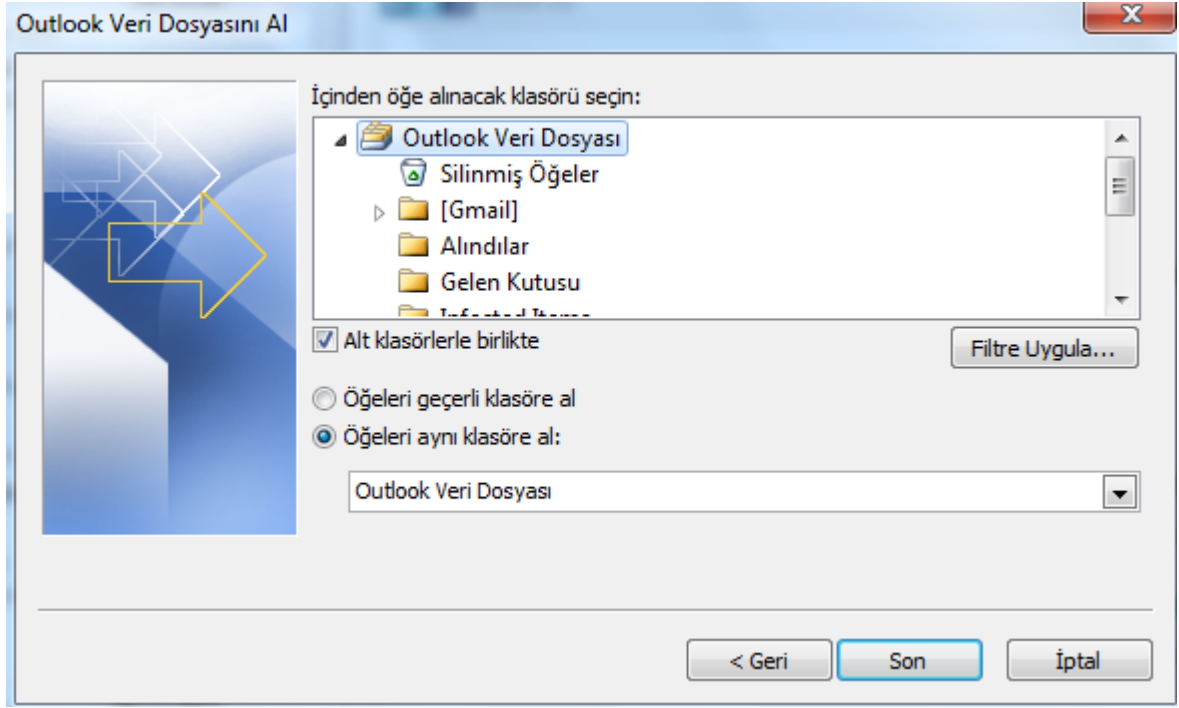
Outlook Veri Dosyasını Al

İçinden öğe alınacak klasörü seçin:

Outlook Veri Dosyası
Silinmiş Öğeler
[Gmail]
Alındılar
Gelen Kutusu
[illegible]

Alt klasörlerle birlikte

Filtre Uygula...

Öğeleri geçerli klasöre al
Öğeleri aynı klasöre al:

Outlook Veri Dosyası

< Geri
Son
İptal